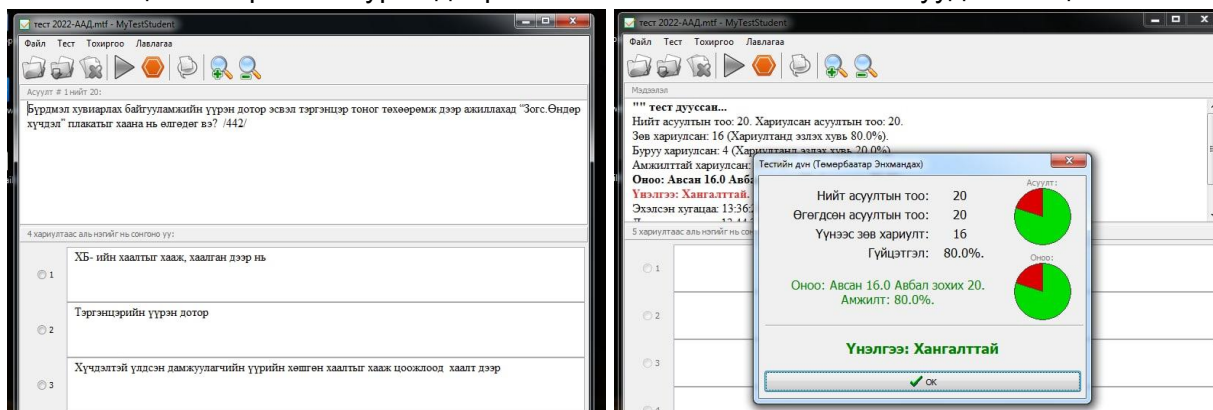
тест 2022-ААД.mtf - MyTestStudent

Файл Тест Тохиргоо Лавлагаа

Асуулт # 1 нийт 20:

Бүрдмэл хувиарлах байгууламжийн үүрэн дотор эсвэл тэргэнцэр тоног төхөөремж дээр ажиллахад "Зогс.Өндөр хүчдэл" плакатыг хаана нь өлгөдөг вэ? /442/

4 хариултаас аль нэгийг нь сонгоно уу:

1 ХБ- ийн хаалтыг хааж, хаалган дээр нь

2 Тэргэнцэрийн үүрэн дотор

3 Хүчдэлтэй үлдсэн дамжуулагчийн үүрийн хөшгөн хаалтыг хааж цоожлоод хаалт дээр

тест 2022-ААД.mtf - MyTestStudent

Файл Тест Тохиргоо Лавлагаа

Мэдээлэл

"" тест дууссан...
Нийт асуултын тоо: 20. Хариулсан асуултын тоо: 20.
Зөв хариулсан: 16 (Хариултанд эзлэх хувь 80.0%).
Буруу хариулсан: 4 (Хариултанд эзлэх хувь 20.0%)
Амжилттай хариулсан: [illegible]
Оноо: Авсан 16.0 Авбал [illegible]
Үнэлгээ: Хангалттай.
Эхэлсэн хугацаа: 13:36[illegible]

5 хариултаас аль нэгийг нь сон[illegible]

1
2
3

Тестийн дүн (Төмөрбаатар Энхмандах)

Нийт асуултын тоо: 20
Өгөгдсөн асуултын тоо: 20
Үүнээс зөв хариулт: 16
Гүйцэтгэл: 80.0%.

Асуулт:

Оноо:

Оноо: Авсан 16.0 Авбал зохих 20.
Амжилт: 80.0%.

Үнэлгээ: Хангалттай

OK